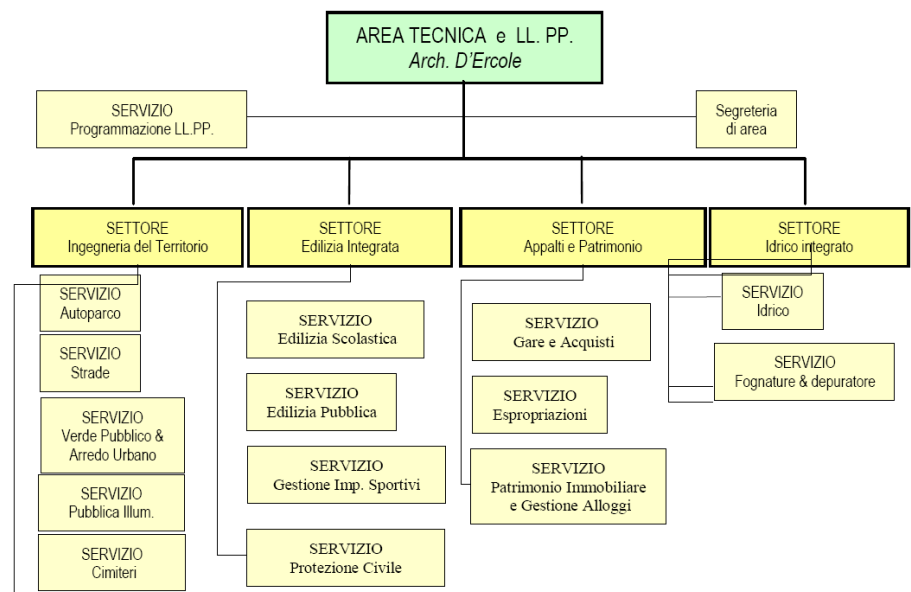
AREA TECNICA e LL. PP.
Arch. D'Ercole

SERVIZIO
Programmazione LL.PP.

Segreteria
di area

SETTORE
Ingegneria del Territorio

SERVIZIO
Autoparco

SERVIZIO
Strade

SERVIZIO
Verde Pubblico & Arredo Urbano

SERVIZIO
Pubblica Illum.

SERVIZIO
Cimiteri

SETTORE
Edilizia Integrata

SERVIZIO
Edilizia Scolastica

SERVIZIO
Edilizia Pubblica

SERVIZIO
Gestione Imp. Sportivi

SERVIZIO
Protezione Civile

SETTORE
Appalti e Patrimonio

SERVIZIO
Gare e Acquisti

SERVIZIO
Espropriazioni

SERVIZIO
Patrimonio Immobiliare e Gestione Alloggi

SETTORE
Idrico integrato

SERVIZIO
Idrico

SERVIZIO
Fognature & depuratore